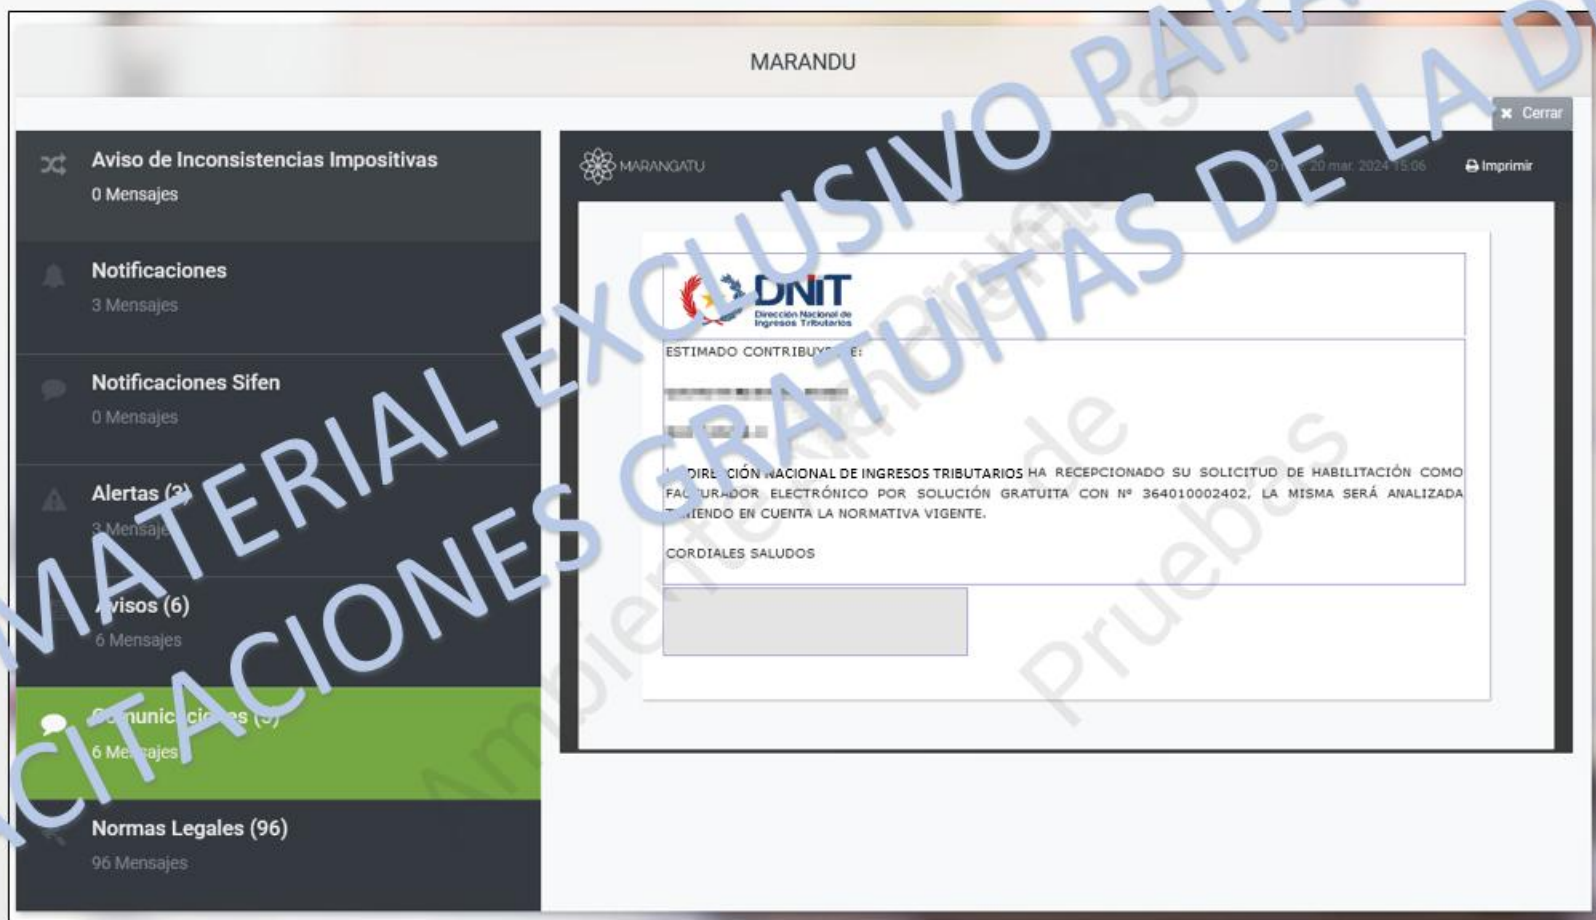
MATERIAL EXCLUSIVO PARA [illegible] DE LA D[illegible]

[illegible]CITACIONES GRATUITAS DE LA D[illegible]

MARANDU

Cerrar

Aviso de Inconsistencias Impositivas
0 Mensajes

Notificaciones
3 Mensajes

Notificaciones Sifen
0 Mensajes

Alertas (3)
3 Mensajes

Avisos (6)
6 Mensajes

Comunicaciones (5)
6 Mensajes

Normas Legales (96)
96 Mensajes

MARANGATU

20 mar. 2024 15:06

Imprimir

DNIT
Dirección Nacional de Ingresos Tributarios

ESTIMADO CONTRIBUYENTE:

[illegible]

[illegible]

LA DIRECCIÓN NACIONAL DE INGRESOS TRIBUTARIOS HA RECEPCIONADO SU SOLICITUD DE HABILITACIÓN COMO FACTURADOR ELECTRÓNICO POR SOLUCIÓN GRATUITA CON Nº 364010002402, LA MISMA SERÁ ANALIZADA TENIENDO EN CUENTA LA NORMATIVA VIGENTE.

CORDIALES SALUDOS

Ambiente de Pruebas